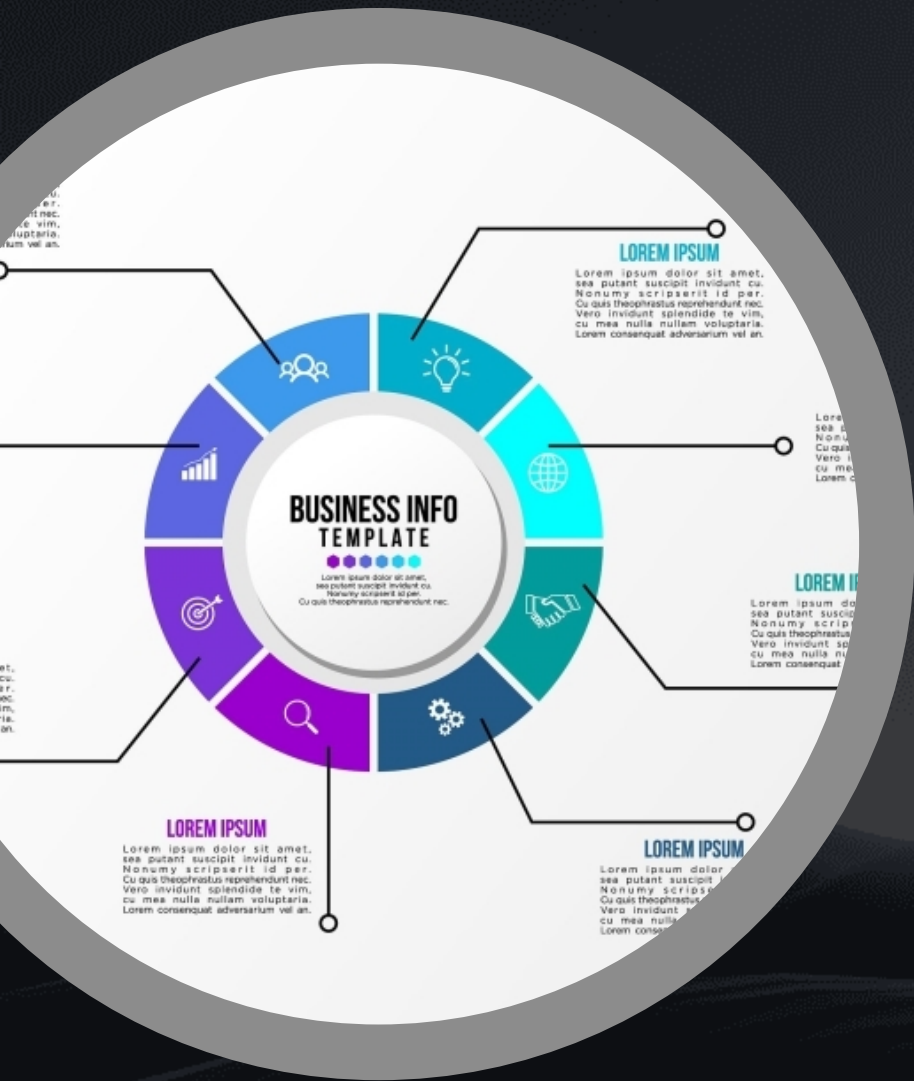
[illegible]u.
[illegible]er.
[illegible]t nec.
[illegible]e vim,
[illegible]uptaria.
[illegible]ium vel an.

LOREM IPSUM
Lorem ipsum dolor sit amet, sea putant suscipit invidunt cu. Nonumy scripserit id per. Cu quis theophrastus reprehendunt nec. Vero invidunt splendide te vim, cu mea nulla nullam voluptaria. Lorem consenquat adversarium vel an.

Lore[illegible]
sea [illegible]
Nonu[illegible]
Cu quis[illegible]
Vero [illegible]
cu me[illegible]
Lorem c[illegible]

BUSINESS INFO
TEMPLATE
Lorem ipsum dolor sit amet, sea putent suscipit invidunt cu. Nonumy scripserit id per. Cu quis theophrastus reprehendunt nec.

LOREM I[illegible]
Lorem ipsum do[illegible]
sea putant suscip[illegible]
Nonumy scrip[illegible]
Cu quis theophrastus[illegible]
Vero invidunt sp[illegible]
cu mea nulla nu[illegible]
Lorem consenquat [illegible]

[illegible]et,
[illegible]cu.
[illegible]er.
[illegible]ec.
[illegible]im,
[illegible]ria.
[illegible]an.

LOREM IPSUM
Lorem ipsum dolor sit amet, sea putant suscipit invidunt cu. Nonumy scripserit id per. Cu quis theophrastus reprehendunt nec. Vero invidunt splendide te vim, cu mea nulla nullam voluptaria. Lorem consenquat adversarium vel an.

LOREM IPSUM
Lorem ipsum dolor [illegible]
sea putant suscipit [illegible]
Nonumy scripse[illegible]
Cu quis theophrastus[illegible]
Vero invidunt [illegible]
cu mea nulla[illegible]
Lorem conse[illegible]